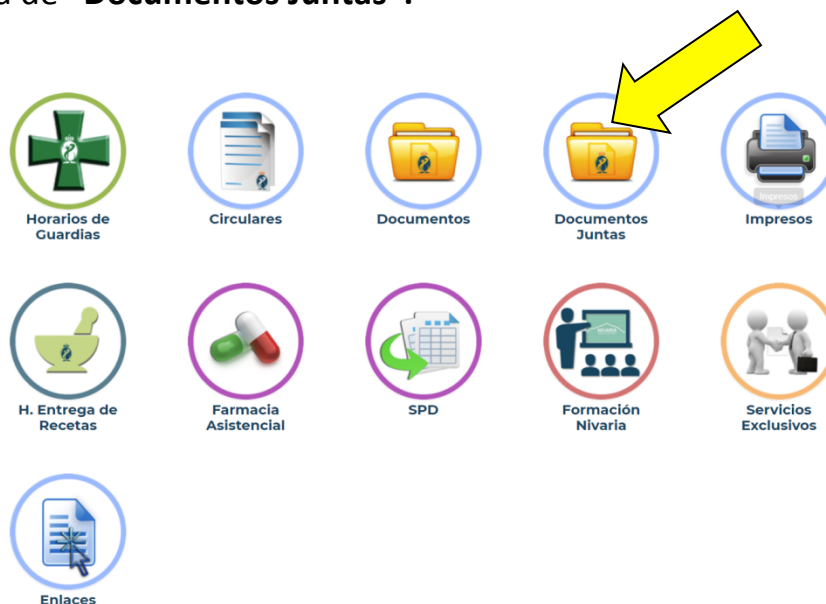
a de "**Documentos Juntas**".

Horarios de Guardias

Circulares

Documentos

Documentos Juntas

Impresos

Impresos

H. Entrega de Recetas

Farmacia Asistencial

SPD

Formación Nivaria

Servicios Exclusivos

Enlaces